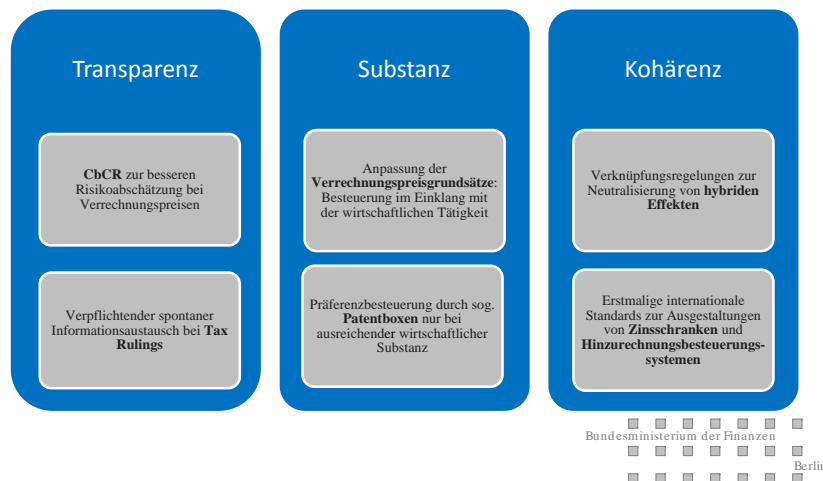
Transparenz

**CbCR** zur besseren Risikoabschätzung bei Verrechnungspreisen

Verpflichtender spontaner Informationsaustausch bei **Tax Rulings**

Substanz

Anpassung der **Verrechnungspreisgrundsätze**: Besteuerung im Einklang mit der wirtschaftlichen Tätigkeit

Präferenzbesteuerung durch sog. **Patentboxen** nur bei ausreichender wirtschaftlicher Substanz

Kohärenz

Verknüpfungsregelungen zur Neutralisierung von **hybriden Effekten**

Erstmalige internationale Standards zur Ausgestaltungen von **Zinsschranken** und **Hinzurechnungsbesteuerungssystemen**

Bundesministerium der Finanzen

Berlin